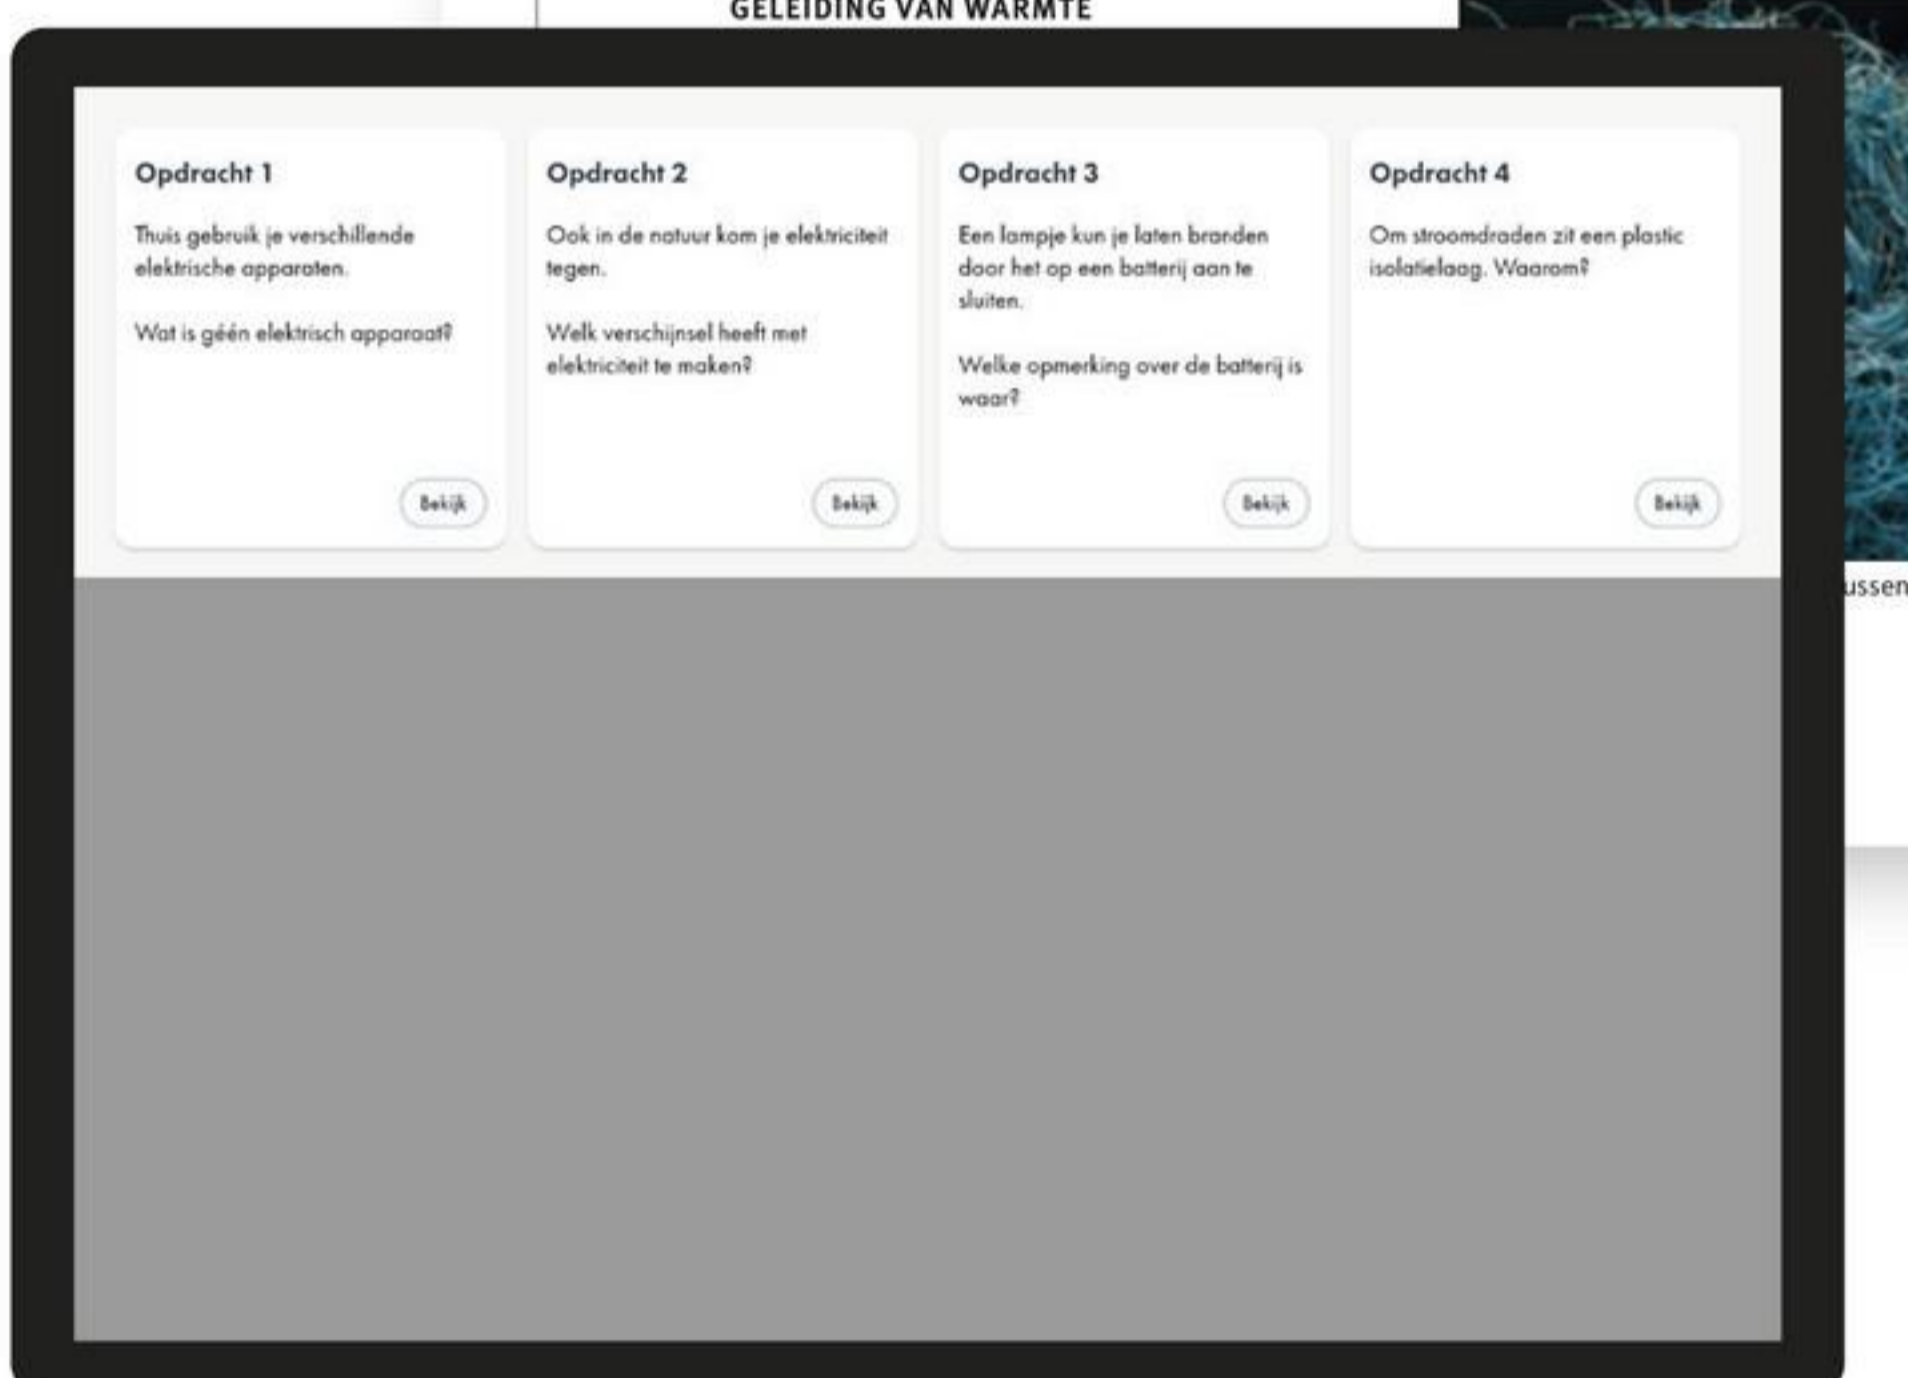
GELEIDING VAN WARMTE

Opdracht 1

Thuis gebruik je verschillende elektrische apparaten.

Wat is géén elektrisch apparaat?

Bekijk

Opdracht 2

Ook in de natuur kom je elektriciteit tegen.

Welk verschijnsel heeft met elektriciteit te maken?

Bekijk

Opdracht 3

Een lampje kun je laten branden door het op een batterij aan te sluiten.

Welke opmerking over de batterij is waar?

Bekijk

Opdracht 4

Om stroomdraden zit een plastic isolatielaag. Waarom?

Bekijk

ussen